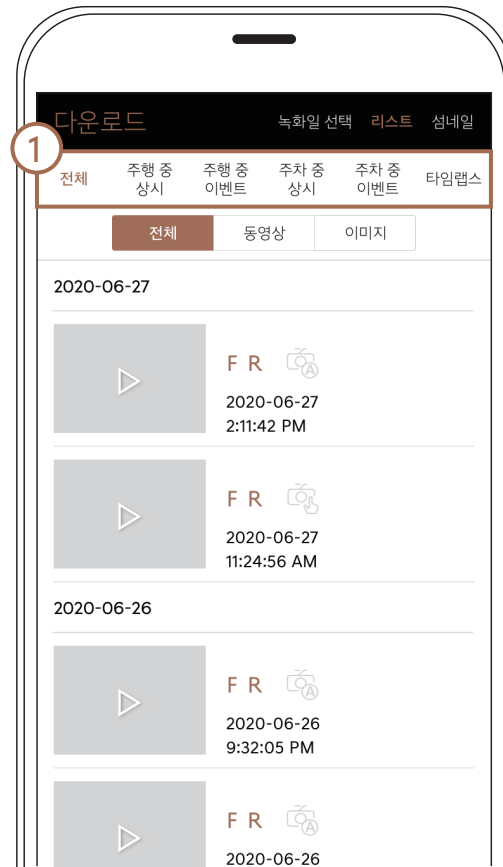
다운로드

녹화일 선택 리스트 섬네일

1

전체 주행 중 상시 주행 중 이벤트 주차 중 상시 주차 중 이벤트 타임랩스

전체 동영상 이미지

2020-06-27

F R
2020-06-27
2:11:42 PM

F R
2020-06-27
11:24:56 AM

2020-06-26

F R
2020-06-26
9:32:05 PM

F R
2020-06-26